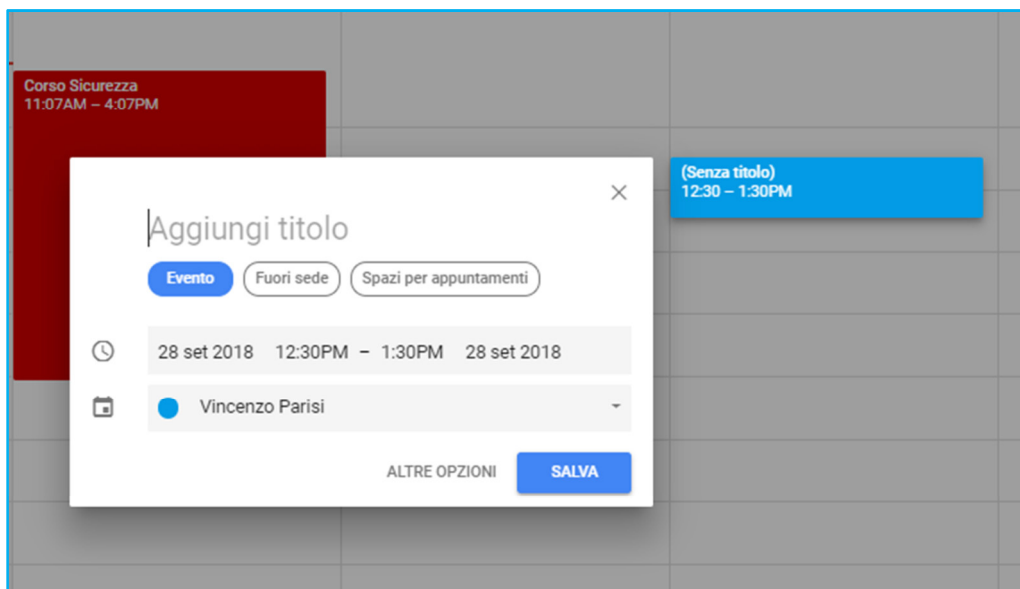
Corso Sicurezza
11:07AM – 4:07PM

(Senza titolo)
12:30 – 1:30PM

×

Aggiungi titolo

Evento Fuori sede Spazi per appuntamenti

28 set 2018 12:30PM – 1:30PM 28 set 2018

Vincenzo Parisi

ALTRE OPZIONI SALVA